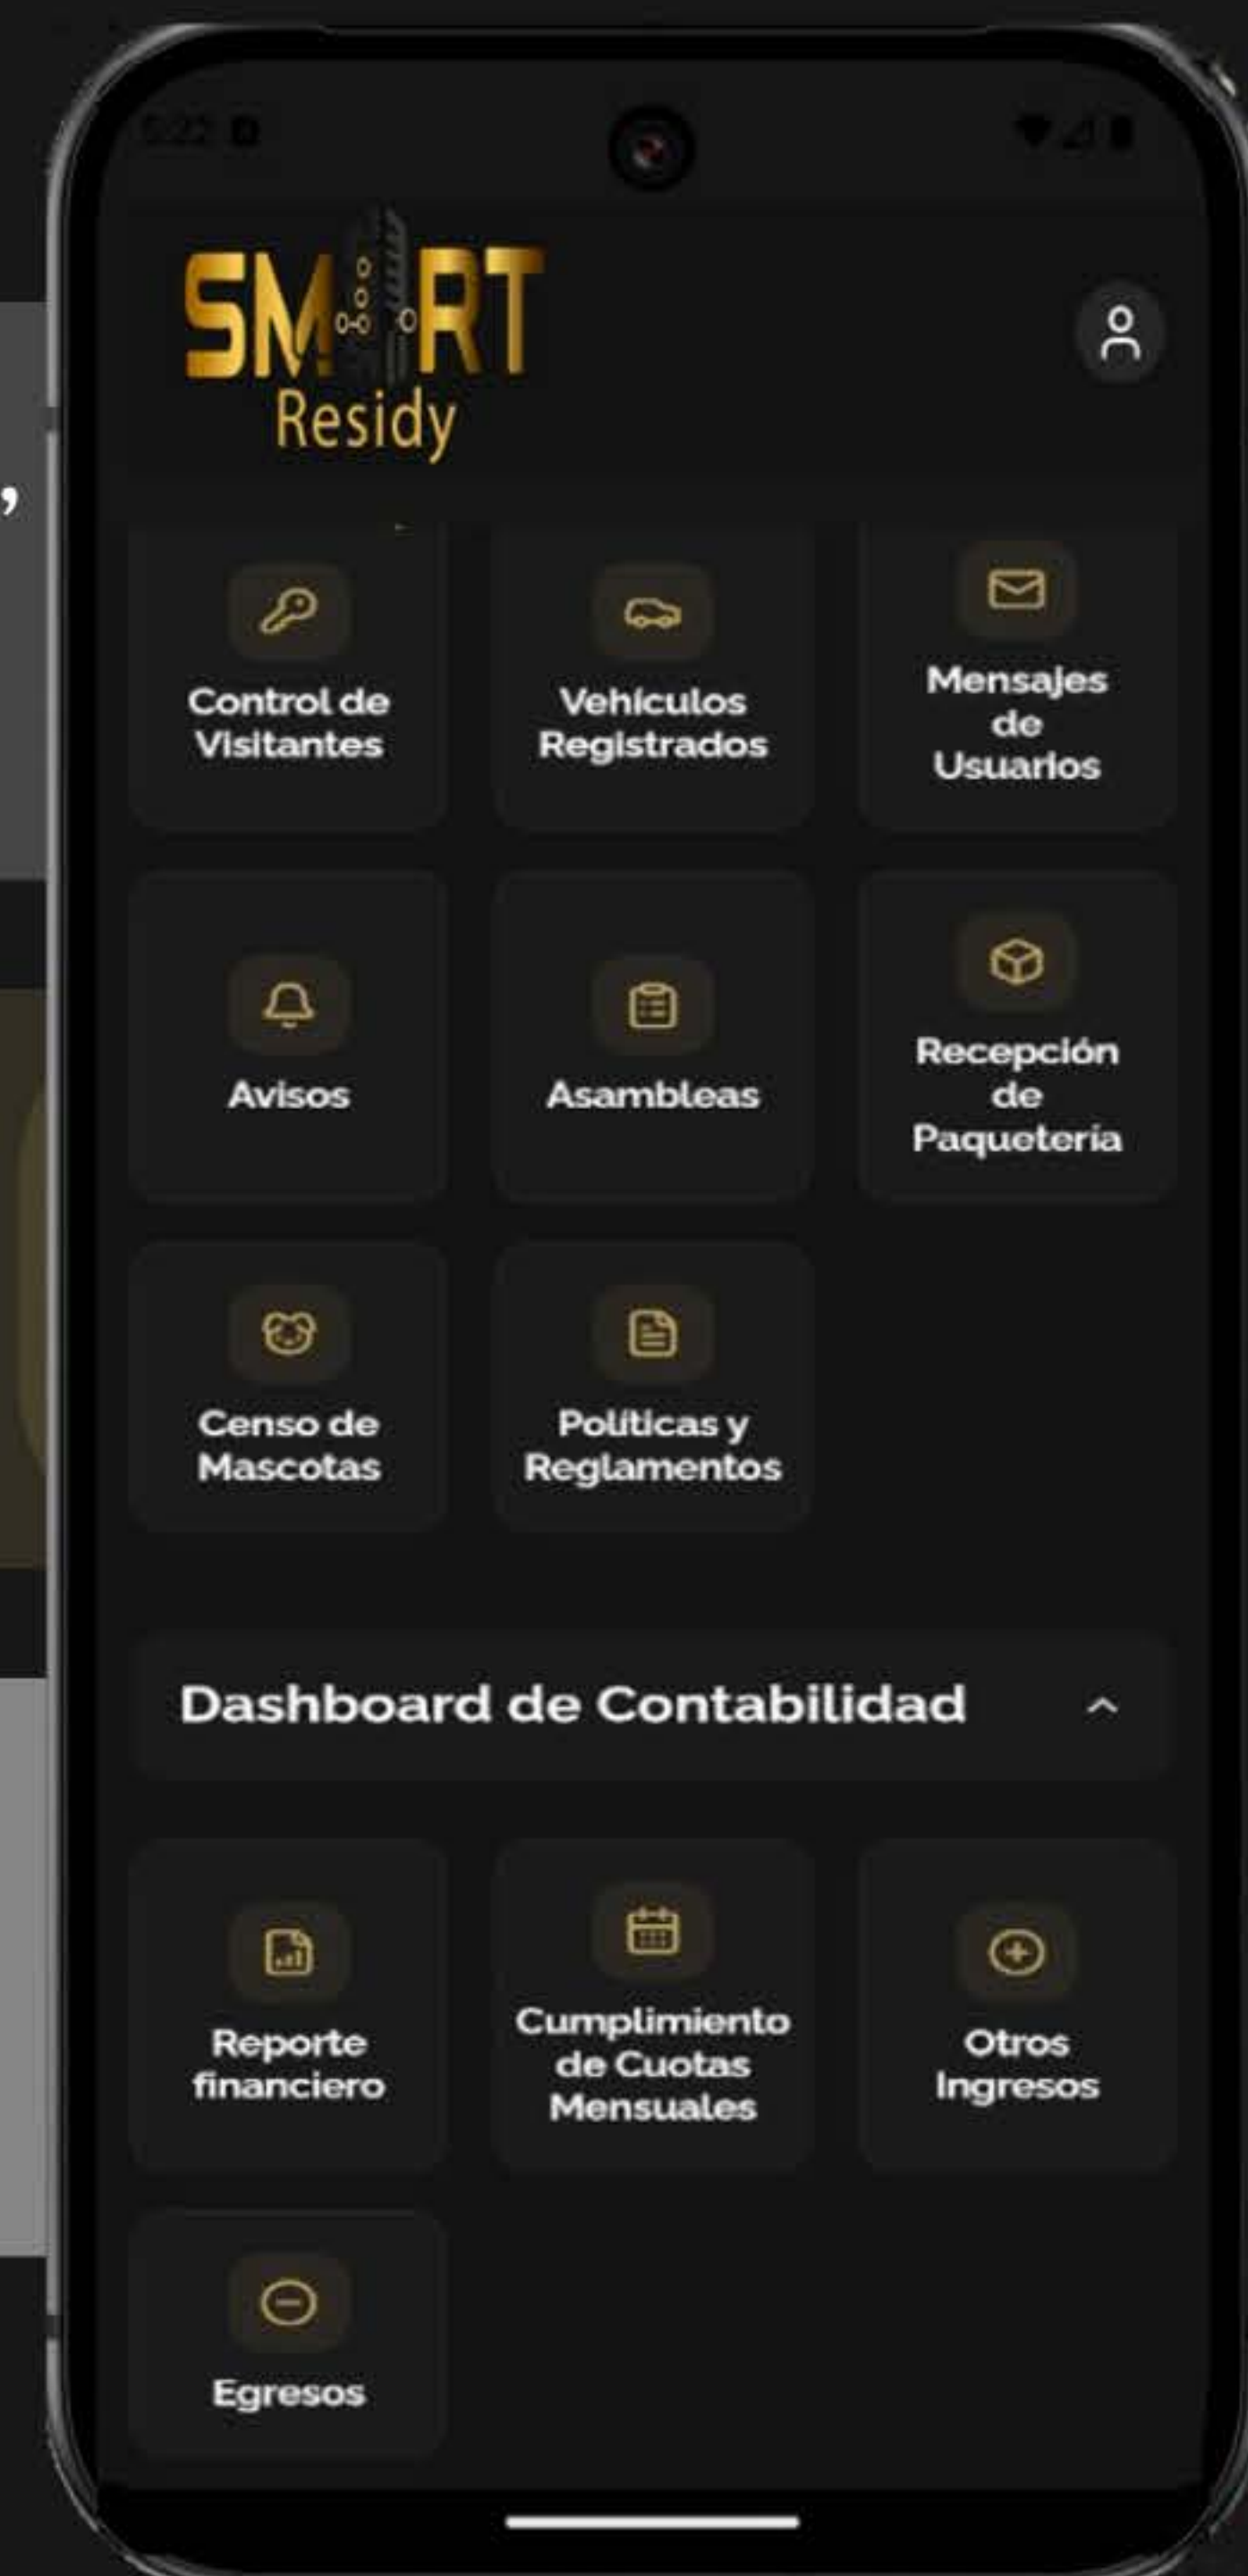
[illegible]

SMART
Residy

Control de Visitantes

Vehículos Registrados

Mensajes de Usuarios

Avisos

Asambleas

Recepción de Paquetería

Censo de Mascotas

Políticas y Reglamentos

Dashboard de Contabilidad

Reporte financiero

Cumplimiento de Cuotas Mensuales

Otros Ingresos

Egresos